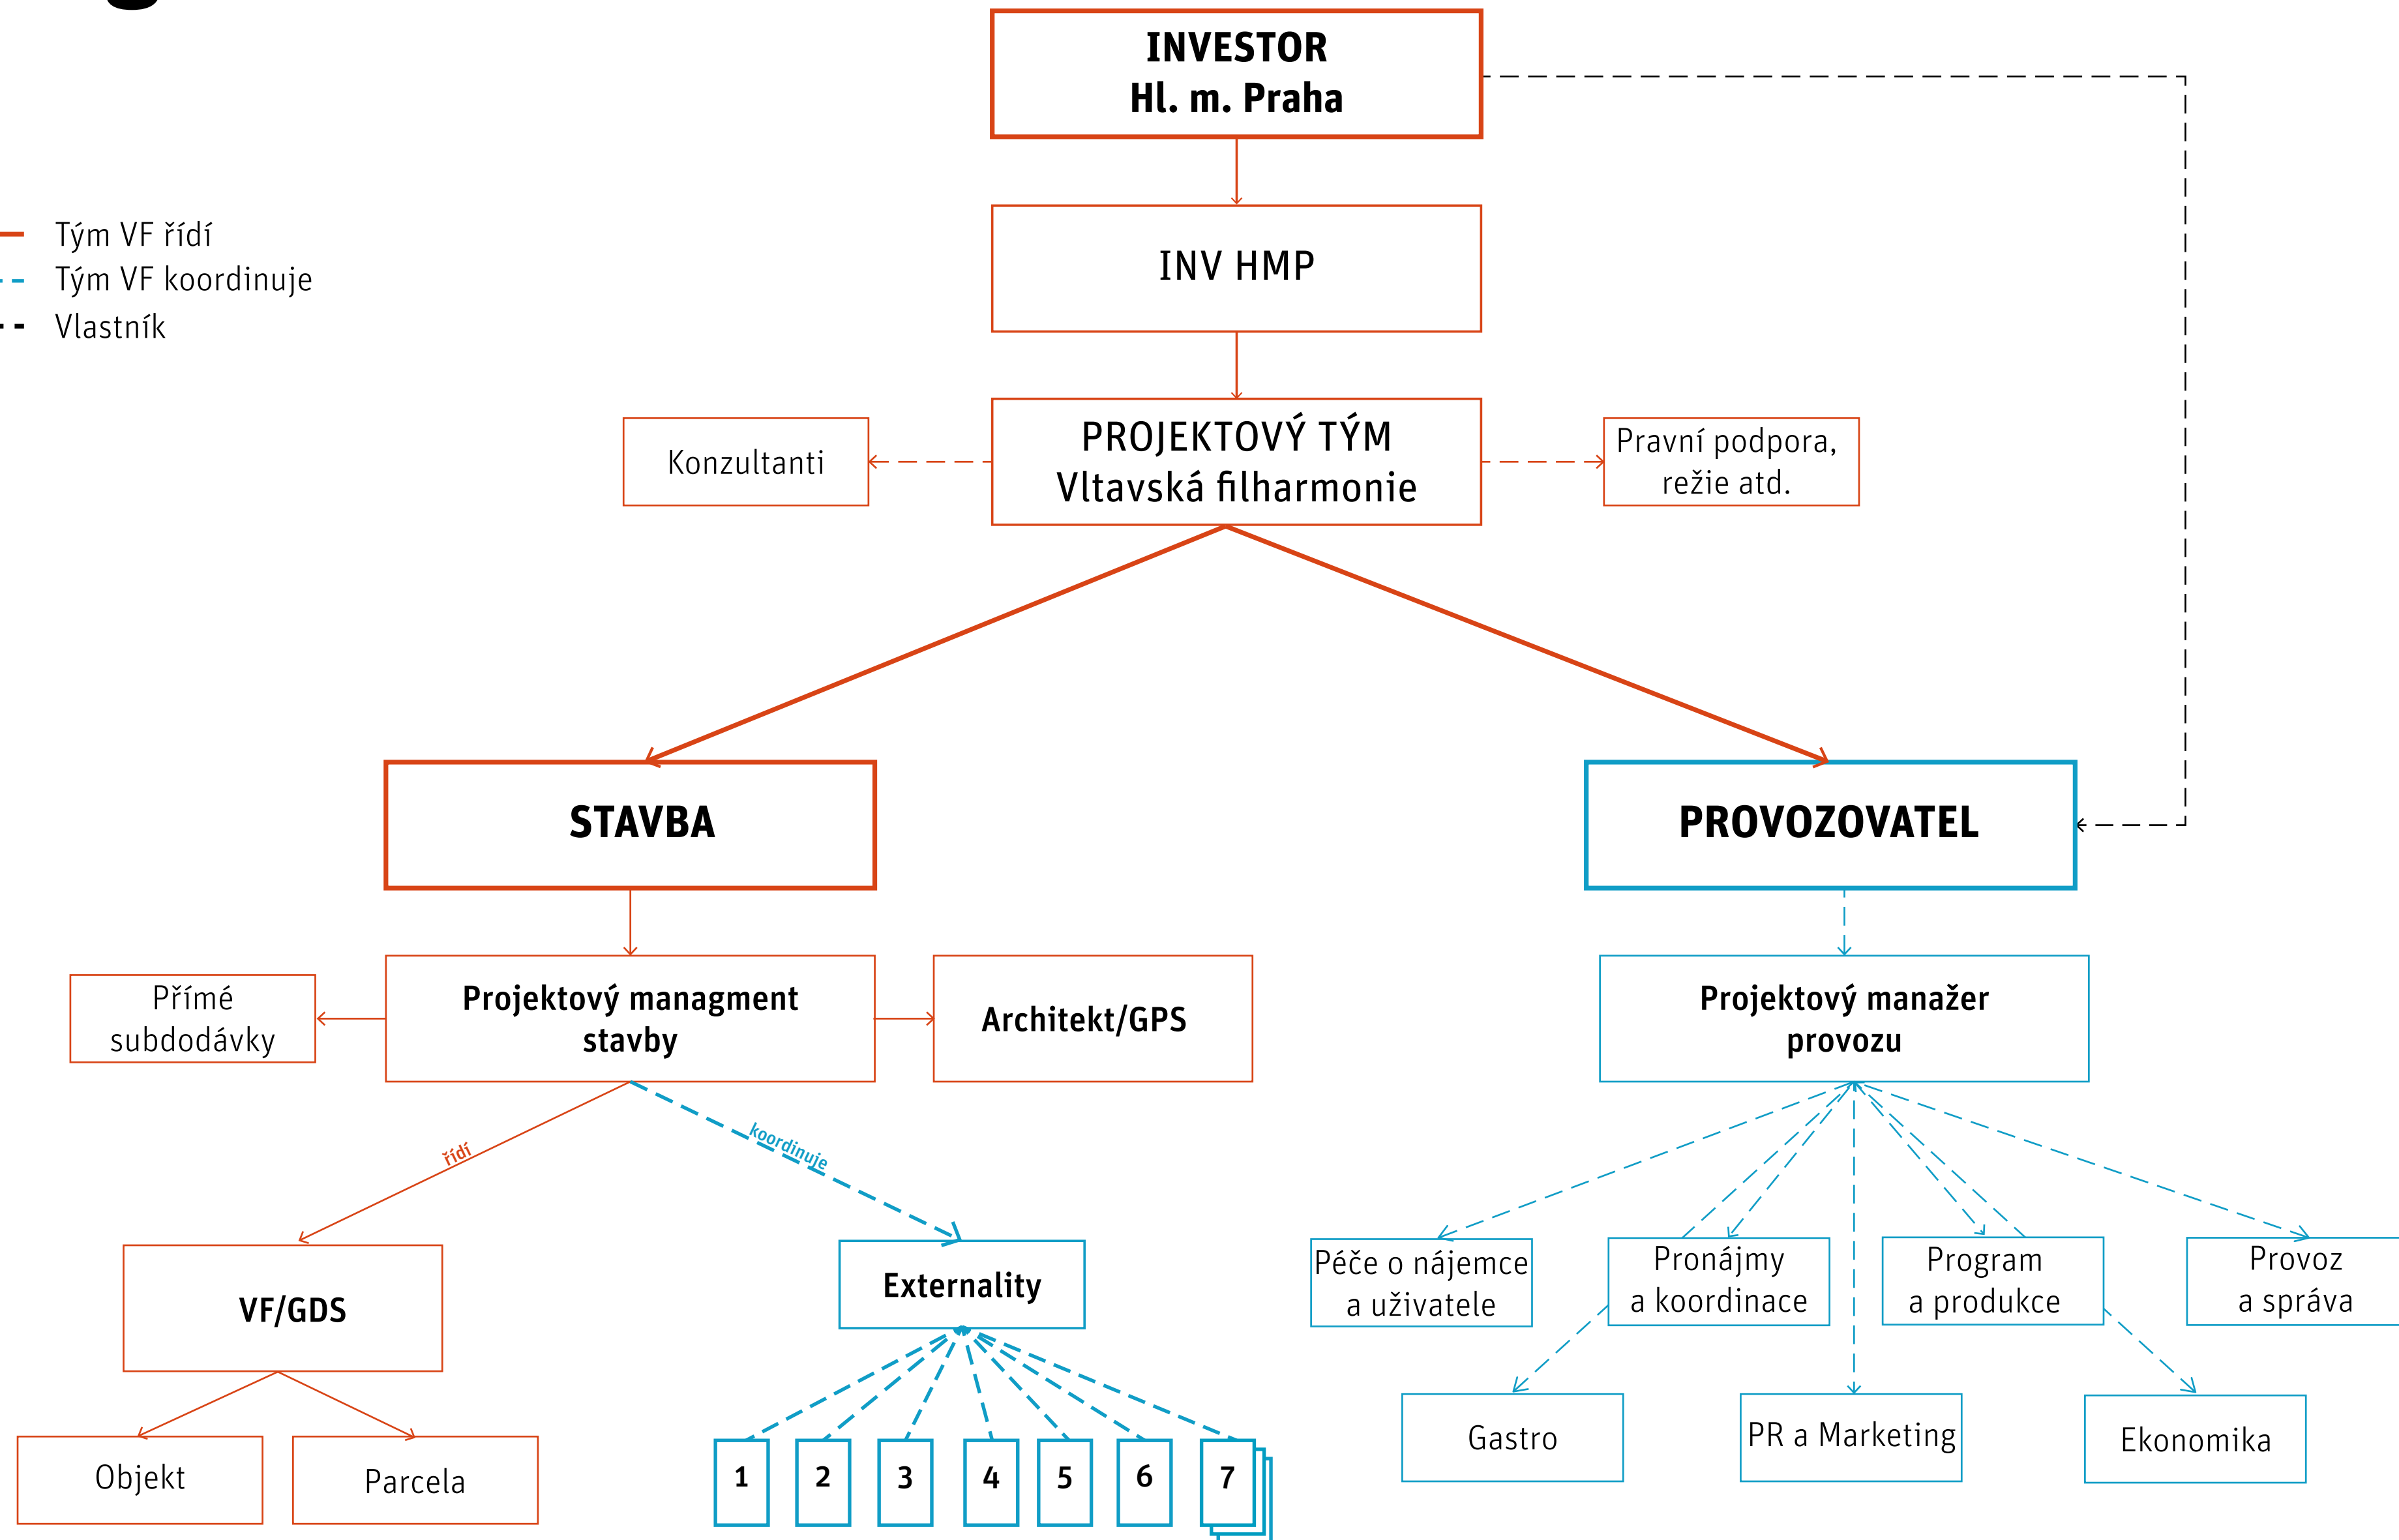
Tým VF řídí
Tým VF koordinuje
Vlastník

INVESTOR
Hl. m. Praha

INV HMP

Konzultanti

PROJEKTOVÝ TÝM
Vltavská filharmonie

Pravní podpora, režie atd.

STAVBA

PROVOZOVATEL

Přímé subdodávky

Projektový managment stavby

Architekt/GPS

Projektový manažer provozu

řídí

koordinuje

VF/GDS

Externality

Péče o nájemce a uživatele

Pronájmy a koordinace

Program a produkce

Provoz a správa

Objekt

Parcela

1
2
3
4
5
6
7

Gastro

PR a Marketing

Ekonomika